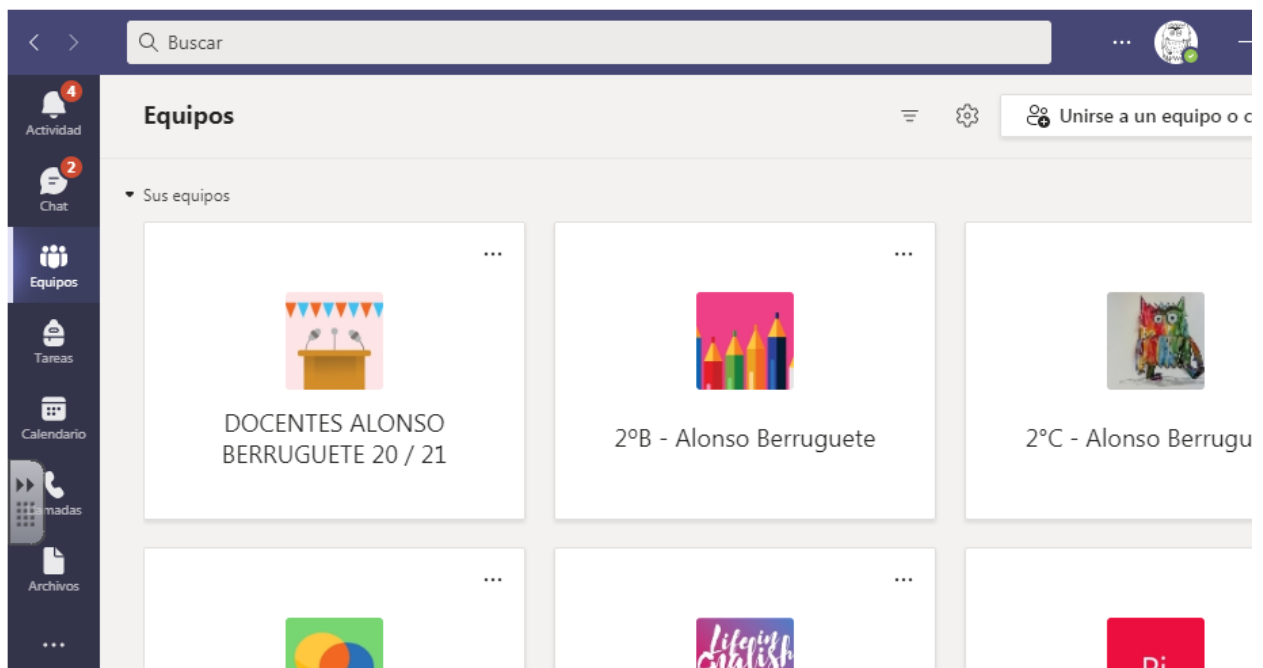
Buscar

...

4
Actividad

2
Chat

Equipos

Tareas

Calendario

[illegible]amadas

Archivos

...

Equipos

Unirse a un equipo o c

Sus equipos

...

DOCENTES ALONSO BERRUGUETE 20 / 21

...

2ºB - Alonso Berruguete

2°C - Alonso Berrugu

...

...

Life in English

Di